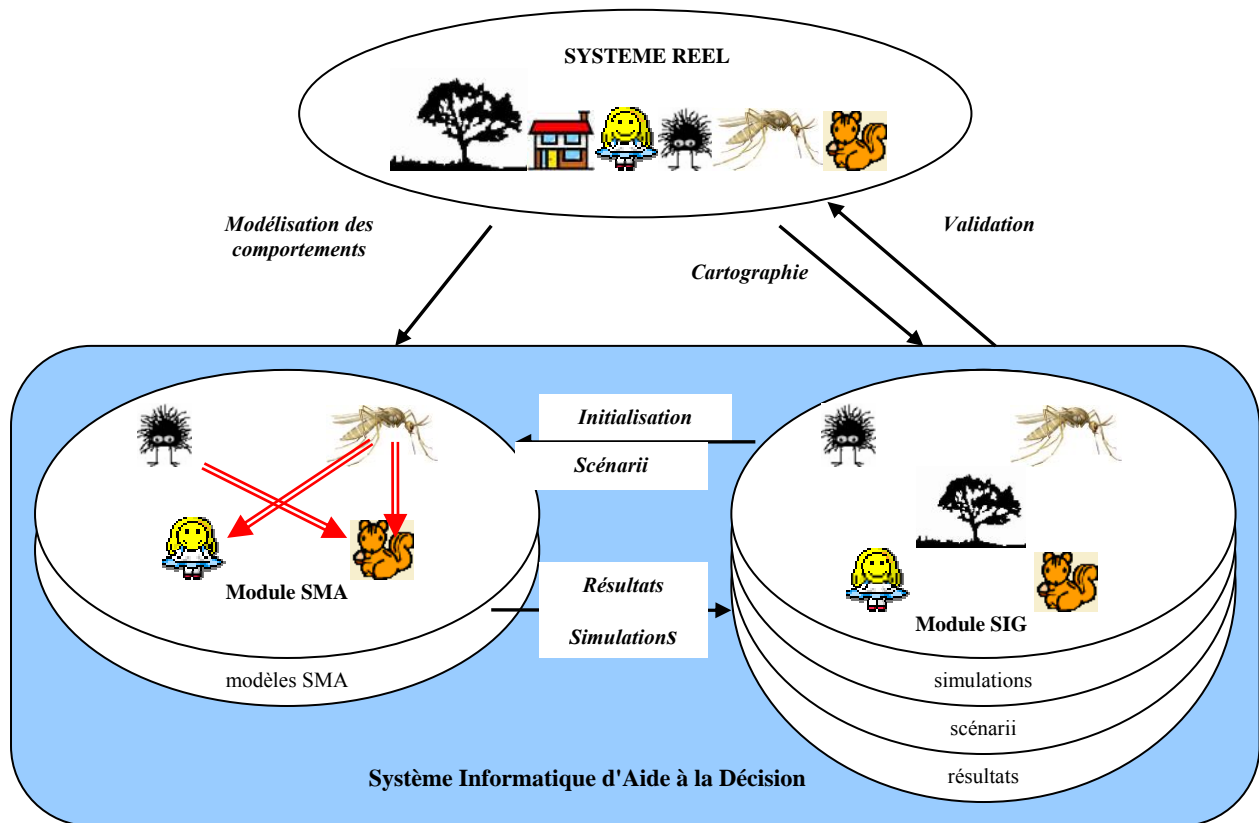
SYSTEME REEL

Modélisation des comportements

Cartographie

Validation

Initialisation

Scénarii

Module SMA

modèles SMA

Résultats

SimulationS

Module SIG

simulations

scénarii

résultats

Système Informatique d'Aide à la Décision